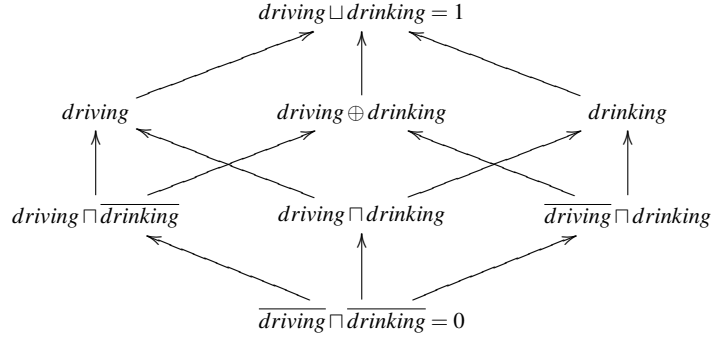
$driving \sqcup drinking = 1$

$driving$

$driving \oplus drinking$

$drinking$

$driving \sqcap \overline{drinking}$

$driving \sqcap drinking$

$\overline{driving} \sqcap drinking$

$\overline{driving} \sqcap \overline{drinking} = 0$